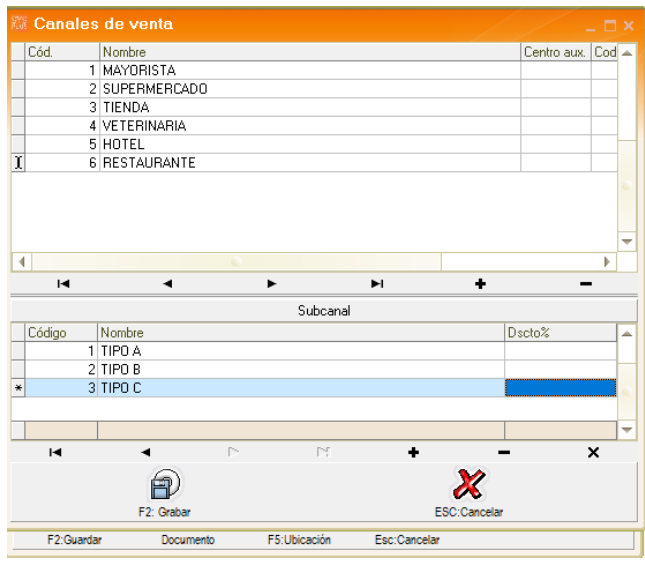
Canales de venta

| Cód. | Nombre | Centro aux. | Cod |
|---|---|---|---|
| 1 | MAYORISTA | | |
| 2 | SUPERMERCADO | | |
| 3 | TIENDA | | |
| 4 | VETERINARIA | | |
| 5 | HOTEL | | |
| 6 | RESTAURANTE | | |

Subcanal

| Código | Nombre | Dscto% |
|---|---|---|
| 1 | TIPO A | |
| 2 | TIPO B | |
| 3 | TIPO C | |

F2: Grabar

ESC:Cancelar

F2:Guardar Documento F5:Ubicación Esc:Cancelar